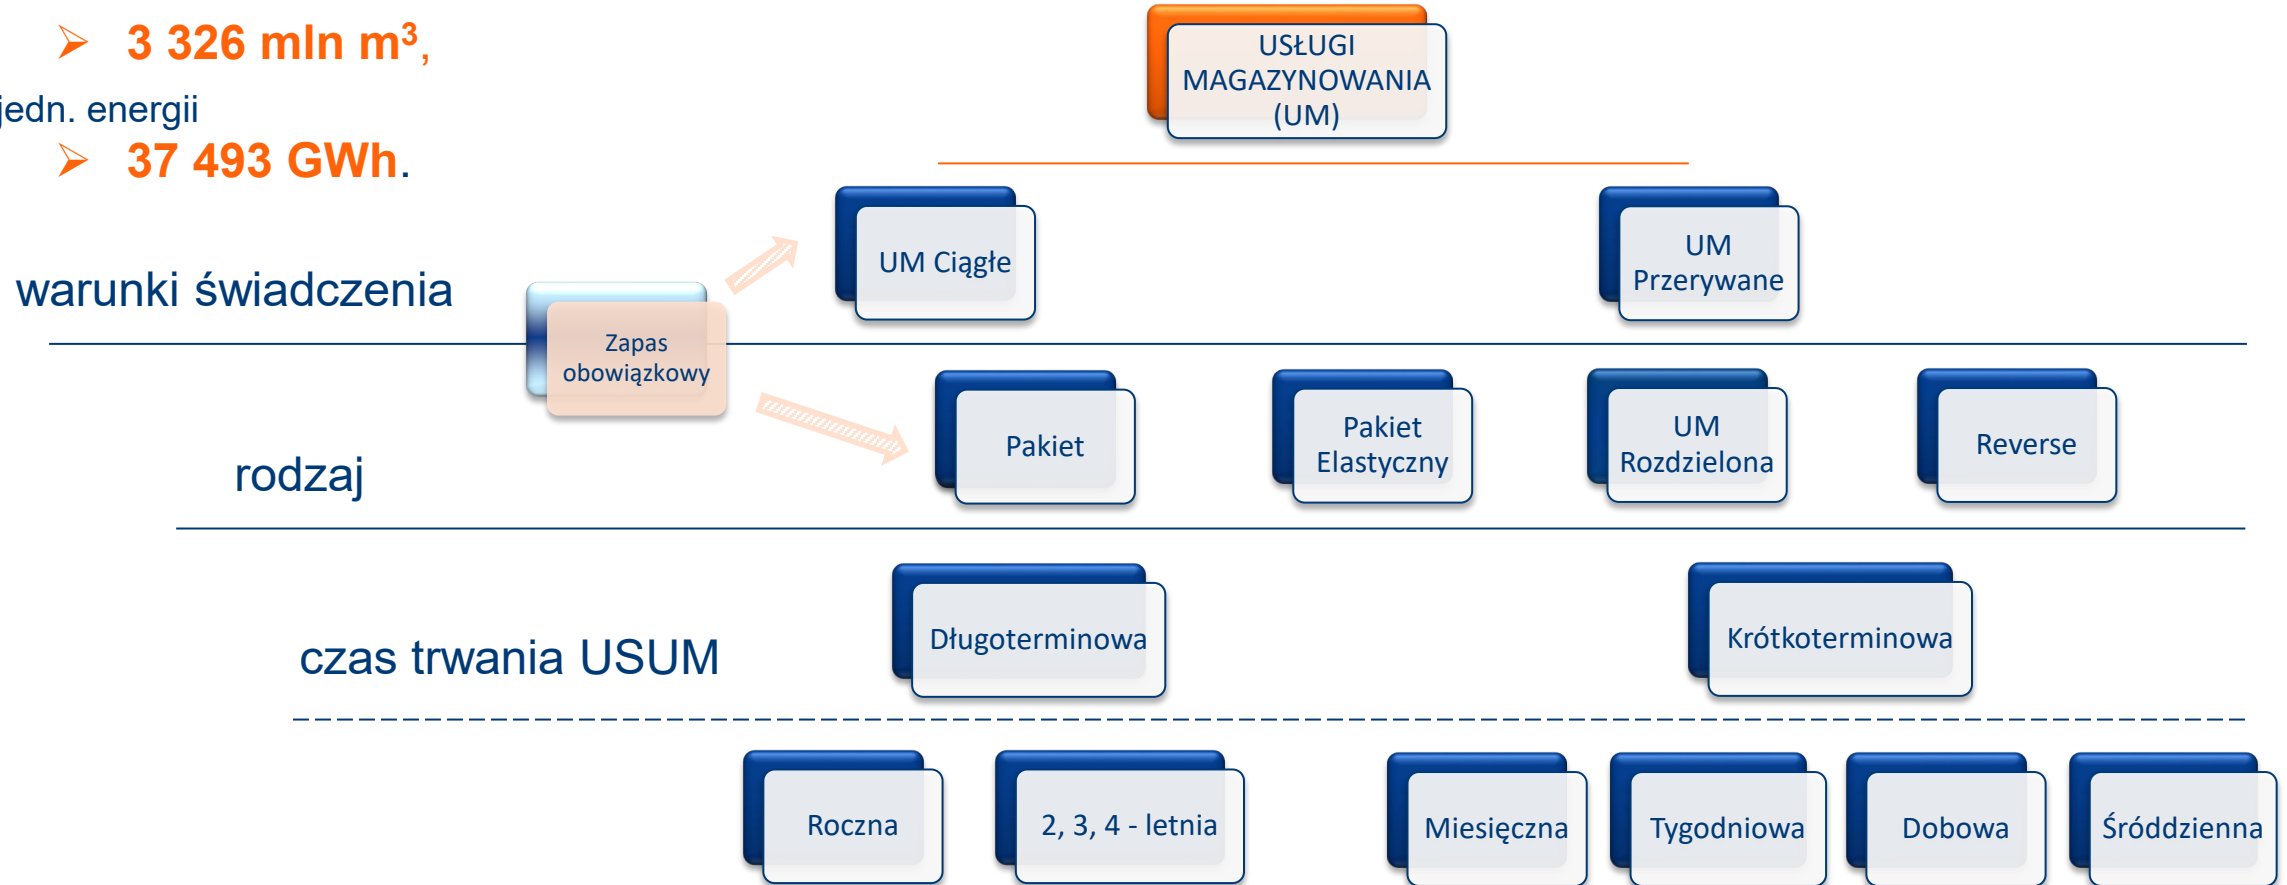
➢ 3 326 mln $m^3$,

jedn. energii

➢ 37 493 GWh.

USŁUGI MAGAZYNOWANIA (UM)

warunki świadczenia

Zapas obowiązkowy

UM Ciągłe

UM Przerywane

rodzaj

Pakiet

Pakiet Elastyczny

UM Rozdzielona

Reverse

czas trwania USUM

Długoterminowa

Krótkoterminowa

Roczna

2, 3, 4 - letnia

Miesięczna

Tygodniowa

Dobowa

Śróddzienna